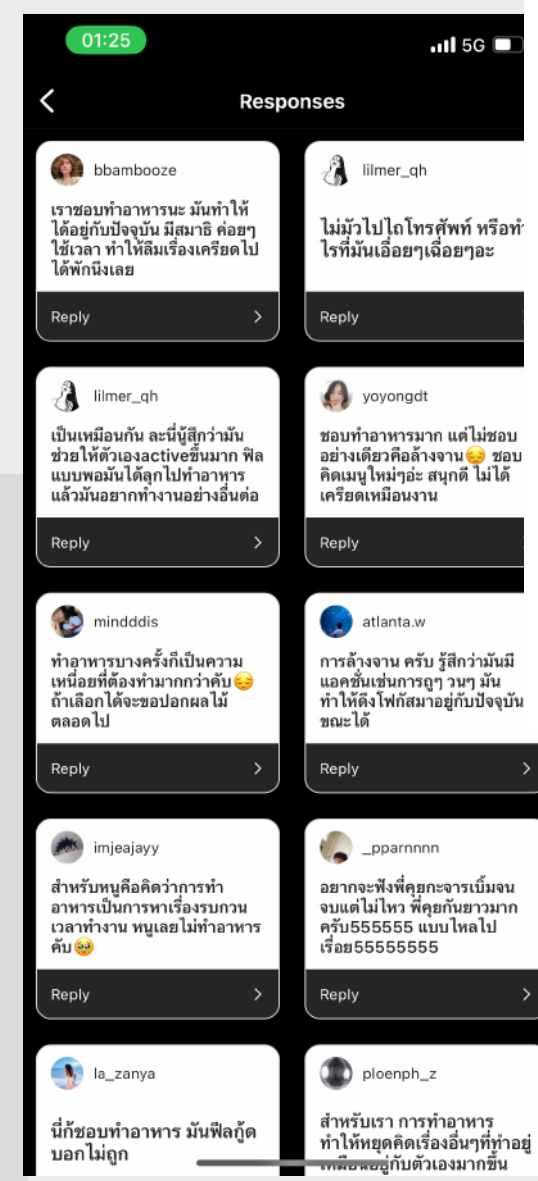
01:25

5G

Responses

bbambooze

เราชอบทำอาหารนะ มันทำให้ได้อยู่กับปัจจุบัน มีสมาธิ ค่อยๆ ใช้เวลา ทำให้ลืมเรื่องเครียดไปได้พักนึงเลย

Reply

lilmer_qh

ไม่มัวไปไถโทรศัพท์ หรือทำ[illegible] ไรที่มันเอื่อยๆเฉื่อยๆอะ

Reply

lilmer_qh

เป็นเหมือนกัน ละนี่รู้สึกว่ามันช่วยให้ตัวเองactiveขึ้นมาก ฟิลแบบพอมันได้ลุกไปทำอาหารแล้วมันอยากทำงานอย่างอื่นต่อ

Reply

yoyongdt

ชอบทำอาหารมาก แต่ไม่ชอบอย่างเดียวคือล้างจาน😔 ชอบคิดเมนูใหม่ๆอ่ะ สนุกดี ไม่ได้เครียดเหมือนงาน

Reply

mindddis

ทำอาหารบางครั้งก็เป็นความเหนื่อยที่ต้องทำมากกว่าคับ😔 ถ้าเลือกได้จะขอปอกผลไม้ตลอดไป

Reply

atlanta.w

การล้างจาน ครับ รู้สึกว่ามันมีแอคชั่นเช่นการถูๆ วนๆ มันทำให้ดึงโฟกัสมาอยู่กับปัจจุบันขณะได้

Reply

imjeajayy

สำหรับหนูคือคิดว่าการทำอาหารเป็นการหาเรื่องรบกวนเวลาทำงาน หนูเลยไม่ทำอาหารคับ🥹

Reply

_pparnnnn

อยากจะฟังพี่คุยกะจารเบิ้มจนจบแต่ไม่ไหว พี่คุยกันยาวมากครับ555555 แบบไหลไปเรื่อย55555555

Reply

la_zanya

นี่ก้ชอบทำอาหาร มันฟีลกู้ดบอกไม่ถูก

ploenph_z

สำหรับเรา การทำอาหารทำให้หยุดคิดเรื่องอื่นๆที่ทำอยู่ เหมือนอยู่กับตัวเองมากขึ้น